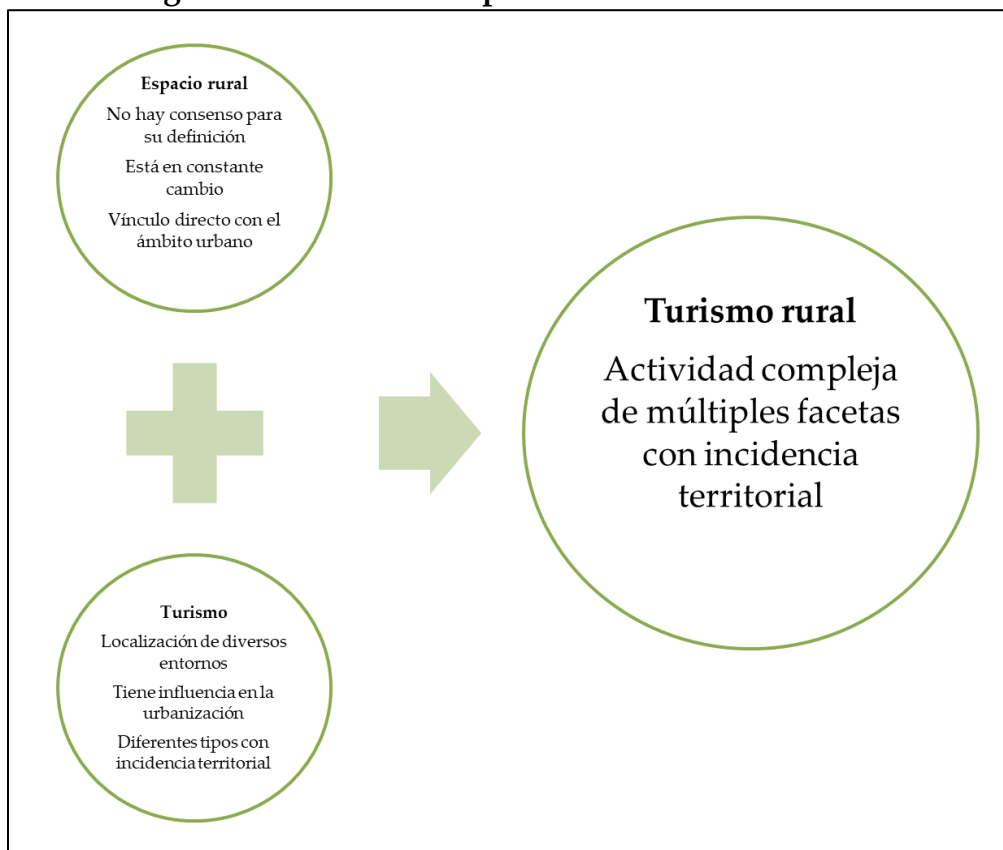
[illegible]

Espacio rural

No hay consenso para su definición

Está en constante cambio

Vínculo directo con el ámbito urbano

Turismo rural

Actividad compleja de múltiples facetas con incidencia territorial

Turismo

Localización de diversos entornos

Tiene influencia en la urbanización

Diferentes tipos con incidencia territorial